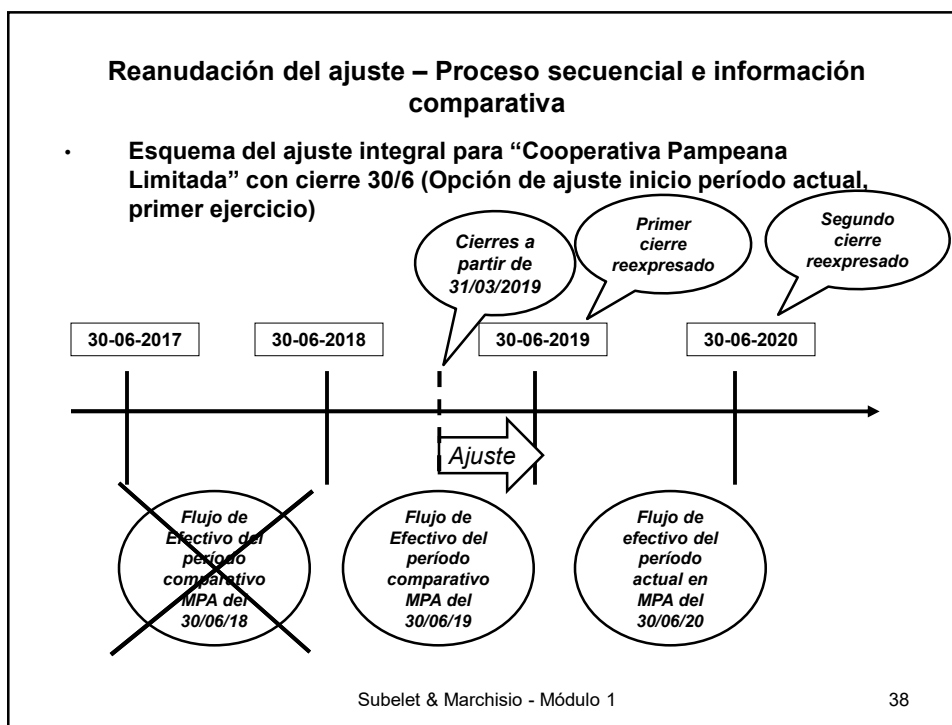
Reanudación del ajuste – Proceso secuencial e información comparativa

• Esquema del ajuste integral para "Cooperativa Pampeana Limitada" con cierre 30/6 (Opción de ajuste inicio período actual, primer ejercicio)

Cierres a partir de 31/03/2019

Primer cierre reexpresado

Segundo cierre reexpresado

30-06-2017

30-06-2018

30-06-2019

30-06-2020

Ajuste

Flujo de Efectivo del período comparativo MPA del 30/06/18

Flujo de Efectivo del período comparativo MPA del 30/06/19

Flujo de efectivo del período actual en MPA del 30/06/20

Subelet & Marchisio - Módulo 1

38